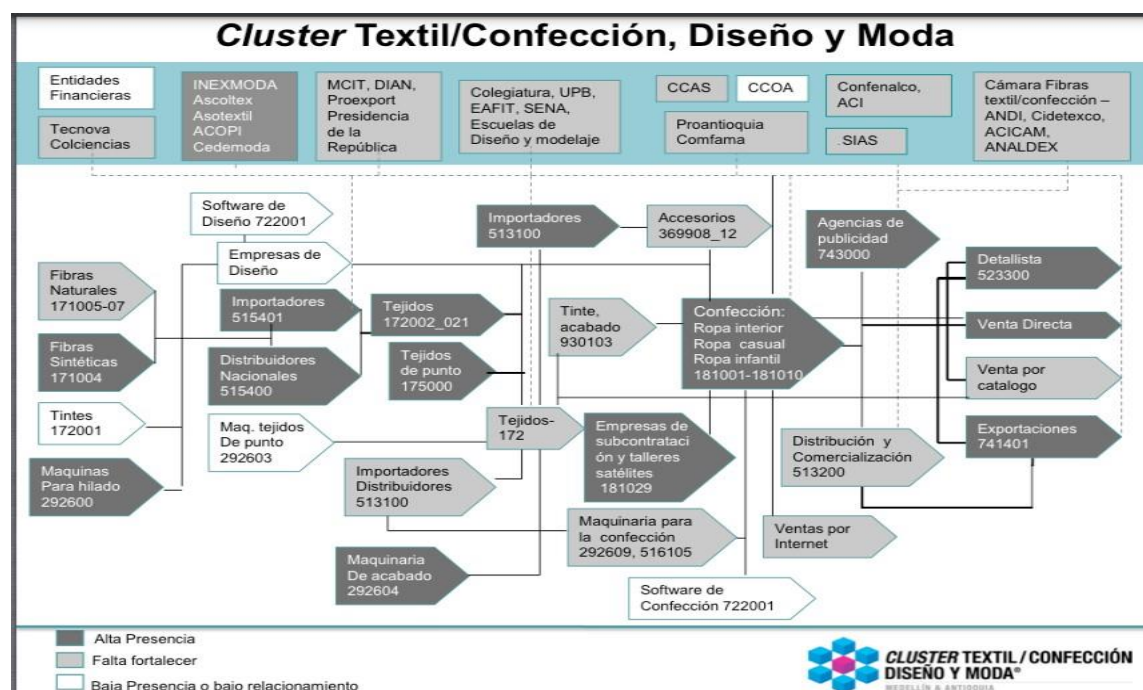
*Cluster* Textil/Confección, Diseño y Moda

Entidades Financieras

Tecnova Colciencias

INEXMODA Ascoltex Asotextil ACOPI Cedemoda

MCIT, DIAN, Proexport Presidencia de la República

Colegiatura, UPB, EAFIT, SENA, Escuelas de Diseño y modelaje

CCAS

CCOA

Proantioquia Comfama

Confenalco, ACI

.SIAS

Cámara Fibras textil/confección – ANDI, Cidetexco, ACICAM, ANALDEX

Software de Diseño 722001

Empresas de Diseño

Fibras Naturales 171005-07

Fibras Sintéticas 171004

Tintes 172001

Maquinas Para hilado 292600

Importadores 515401

Distribuidores Nacionales 515400

Maq. tejidos De punto 292603

Tejidos 172002_021

Tejidos de punto 175000

Importadores 513100

Accesorios 369908_12

Tinte, acabado 930103

Confección: Ropa interior Ropa casual Ropa infantil 181001-181010

Agencias de publicidad 743000

Detallista 523300

Venta Directa

Venta por catalogo

Exportaciones 741401

Tejidos-172

Empresas de subcontratación y talleres satélites 181029

Importadores Distribuidores 513100

Distribución y Comercialización 513200

Maquinaria para la confección 292609, 516105

Ventas por Internet

Maquinaria De acabado 292604

Software de Confección 722001

Alta Presencia

Falta fortalecer

Baja Presencia o bajo relacionamiento

CLUSTER TEXTIL / CONFECCIÓN DISEÑO Y MODA®
MEDELLÍN & ANTIOQUIA